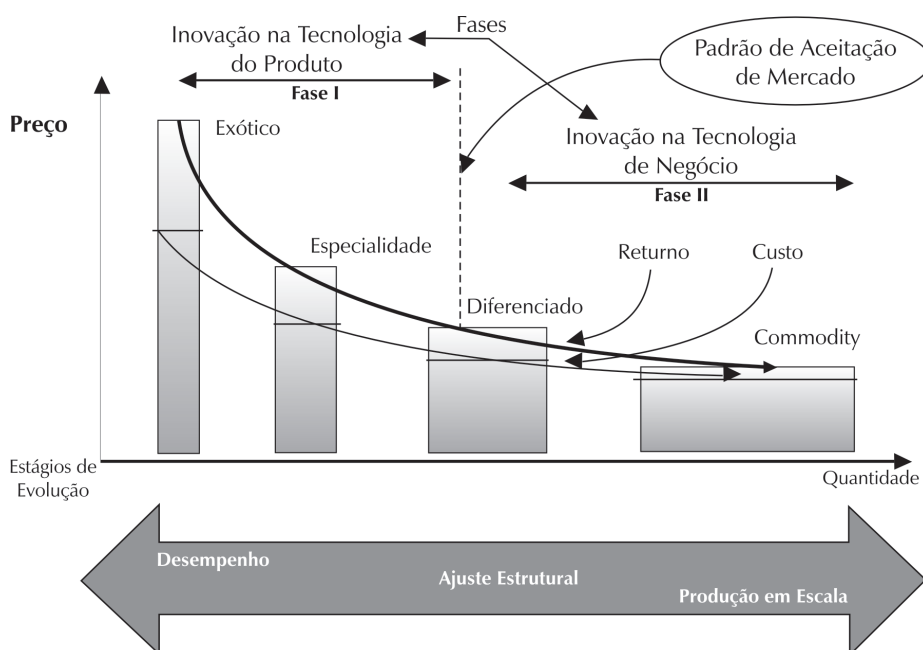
Inovação na Tecnologia do Produto
Fases
Padrão de Aceitação de Mercado
Fase I
Preço
Exótico
Inovação na Tecnologia de Negócio
Fase II
Especialidade
Returno
Custo
Diferenciado
Commodity
Estágios de Evolução
Quantidade
Desempenho
Ajuste Estrutural
Produção em Escala